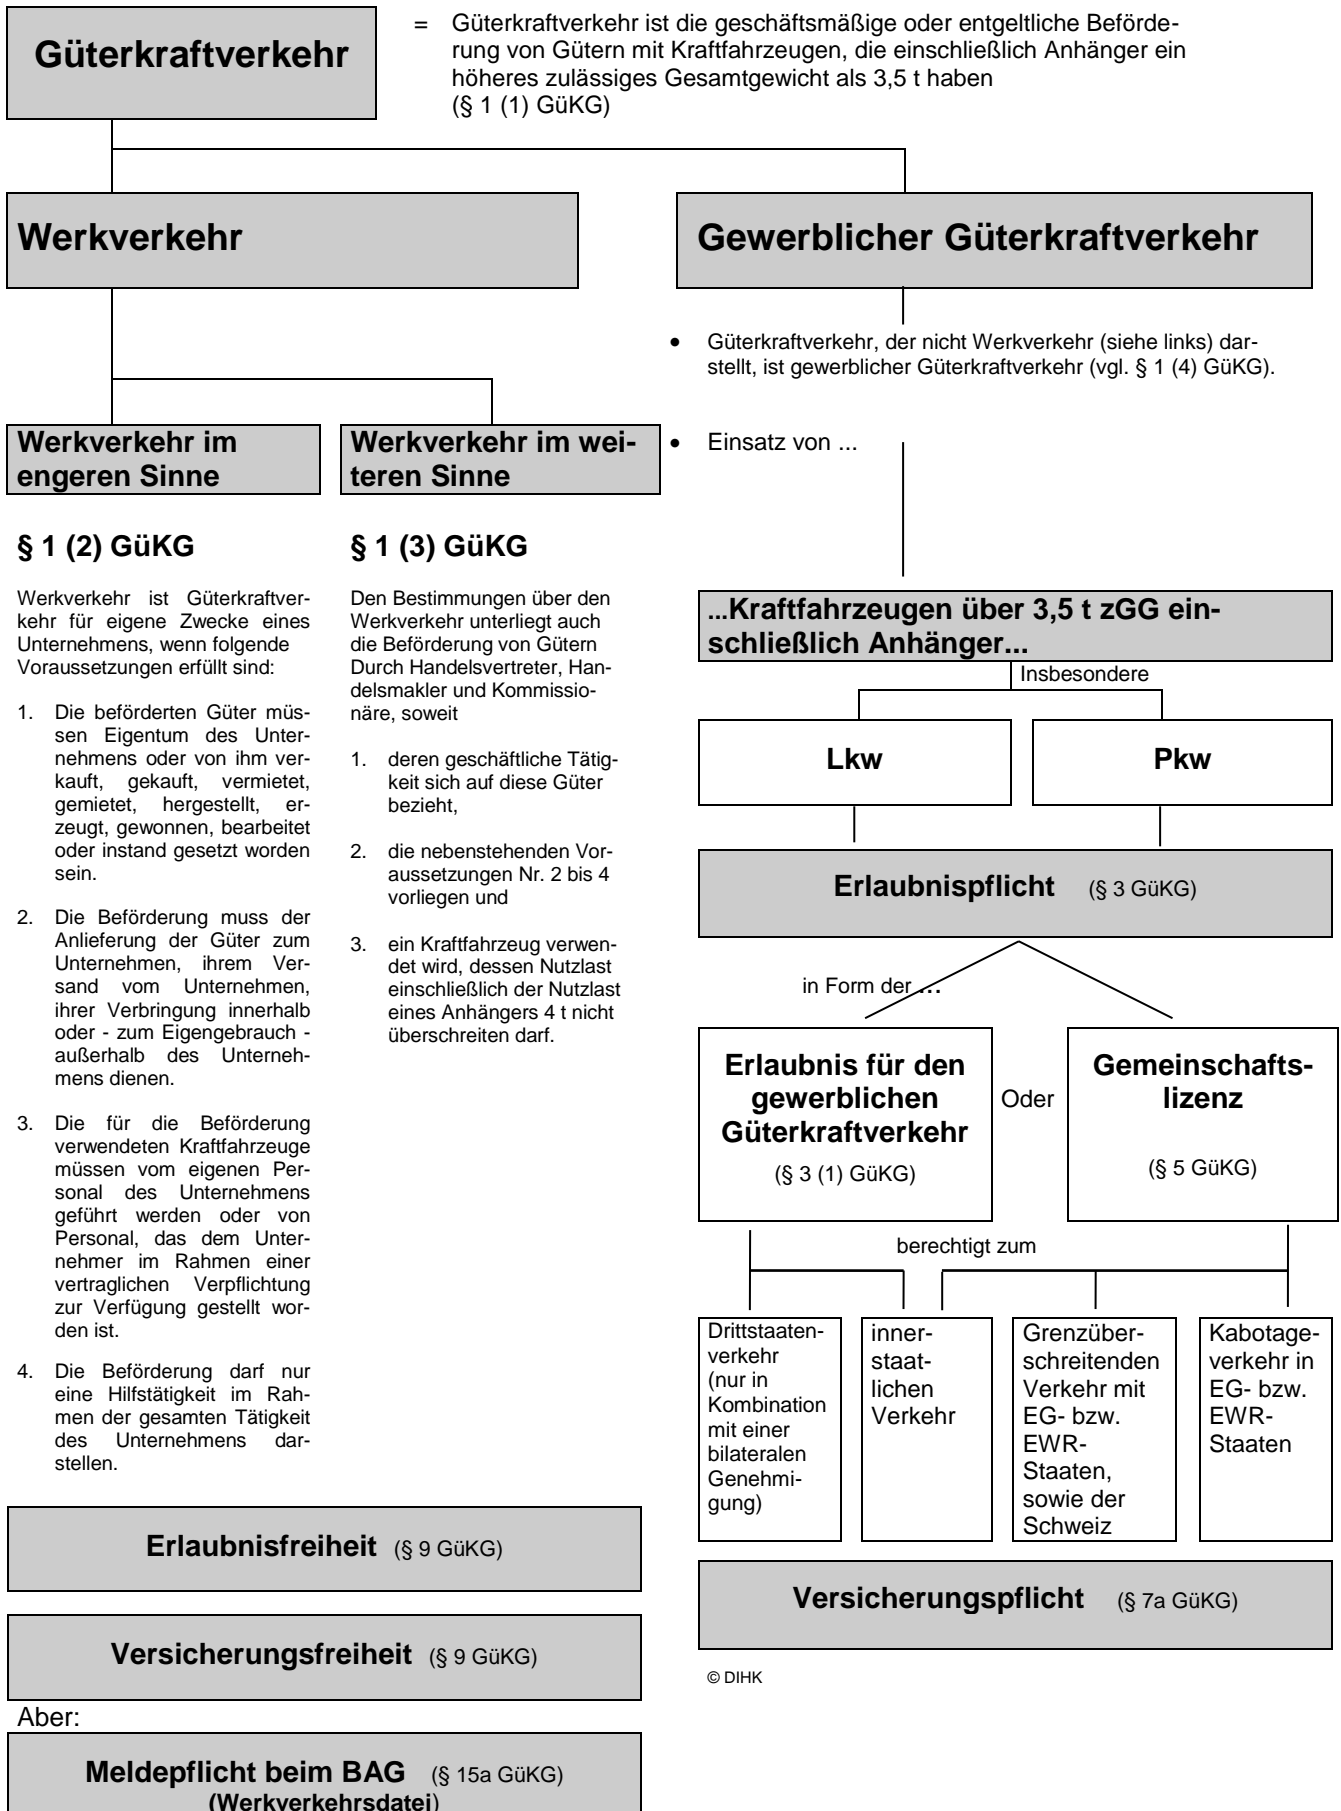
Güterkraftverkehr

= Güterkraftverkehr ist die geschäftsmäßige oder entgeltliche Beförderung von Gütern mit Kraftfahrzeugen, die einschließlich Anhänger ein höheres zulässiges Gesamtgewicht als 3,5 t haben (§ 1 (1) GüKG)

Werkverkehr

Gewerblicher Güterkraftverkehr

• Güterkraftverkehr, der nicht Werkverkehr (siehe links) darstellt, ist gewerblicher Güterkraftverkehr (vgl. § 1 (4) GüKG).

Werkverkehr im engeren Sinne

Werkverkehr im weiteren Sinne

• Einsatz von ...

§ 1 (2) GüKG

Werkverkehr ist Güterkraftverkehr für eigene Zwecke eines Unternehmens, wenn folgende Voraussetzungen erfüllt sind:

1. Die beförderten Güter müssen Eigentum des Unternehmens oder von ihm verkauft, gekauft, vermietet, gemietet, hergestellt, erzeugt, gewonnen, bearbeitet oder instand gesetzt worden sein.

2. Die Beförderung muss der Anlieferung der Güter zum Unternehmen, ihrem Versand vom Unternehmen, ihrer Verbringung innerhalb oder - zum Eigengebrauch - außerhalb des Unternehmens dienen.

3. Die für die Beförderung verwendeten Kraftfahrzeuge müssen vom eigenen Personal des Unternehmens geführt werden oder von Personal, das dem Unternehmer im Rahmen einer vertraglichen Verpflichtung zur Verfügung gestellt worden ist.

4. Die Beförderung darf nur eine Hilfstätigkeit im Rahmen der gesamten Tätigkeit des Unternehmens darstellen.

§ 1 (3) GüKG

Den Bestimmungen über den Werkverkehr unterliegt auch die Beförderung von Gütern Durch Handelsvertreter, Handelsmakler und Kommissionäre, soweit

1. deren geschäftliche Tätigkeit sich auf diese Güter bezieht,

2. die nebenstehenden Voraussetzungen Nr. 2 bis 4 vorliegen und

3. ein Kraftfahrzeug verwendet wird, dessen Nutzlast einschließlich der Nutzlast eines Anhängers 4 t nicht überschreiten darf.

...Kraftfahrzeugen über 3,5 t zGG einschließlich Anhänger...

Insbesondere

Lkw

Pkw

Erlaubnispflicht (§ 3 GüKG)

in Form der ...

Erlaubnis für den gewerblichen Güterkraftverkehr (§ 3 (1) GüKG)

Oder

Gemeinschaftslizenz (§ 5 GüKG)

berechtigt zum

Drittstaatenverkehr (nur in Kombination mit einer bilateralen Genehmigung)

innerstaatlichen Verkehr

Grenzüberschreitenden Verkehr mit EG- bzw. EWR-Staaten, sowie der Schweiz

Kabotageverkehr in EG- bzw. EWR-Staaten

Erlaubnisfreiheit (§ 9 GüKG)

Versicherungsfreiheit (§ 9 GüKG)

Versicherungspflicht (§ 7a GüKG)

© DIHK

Aber:

Meldepflicht beim BAG (§ 15a GüKG) (Werkverkehrsdatei)